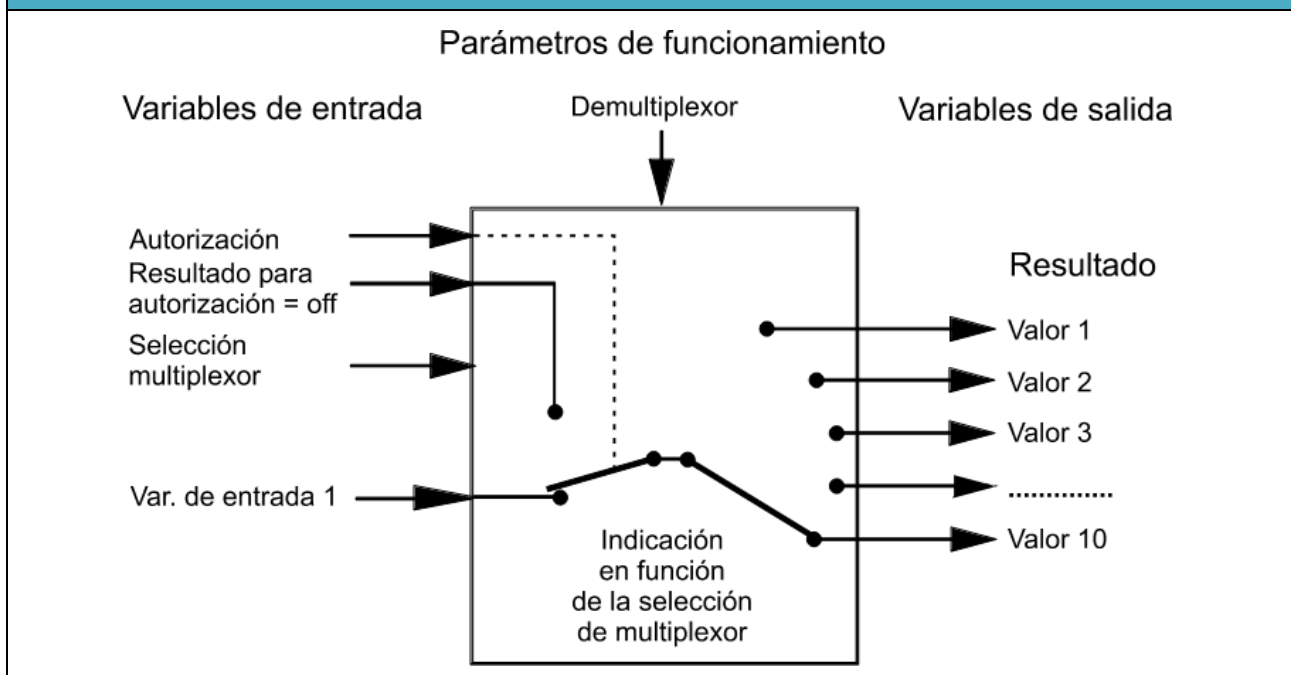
Parámetros de funcionamiento

Variables de entrada

Demultiplexor

Variables de salida

Autorización

Resultado para autorización = off

Selección multiplexor

Var. de entrada 1

Resultado

Valor 1

Valor 2

Valor 3

.............

Valor 10

Indicación en función de la selección de multiplexor